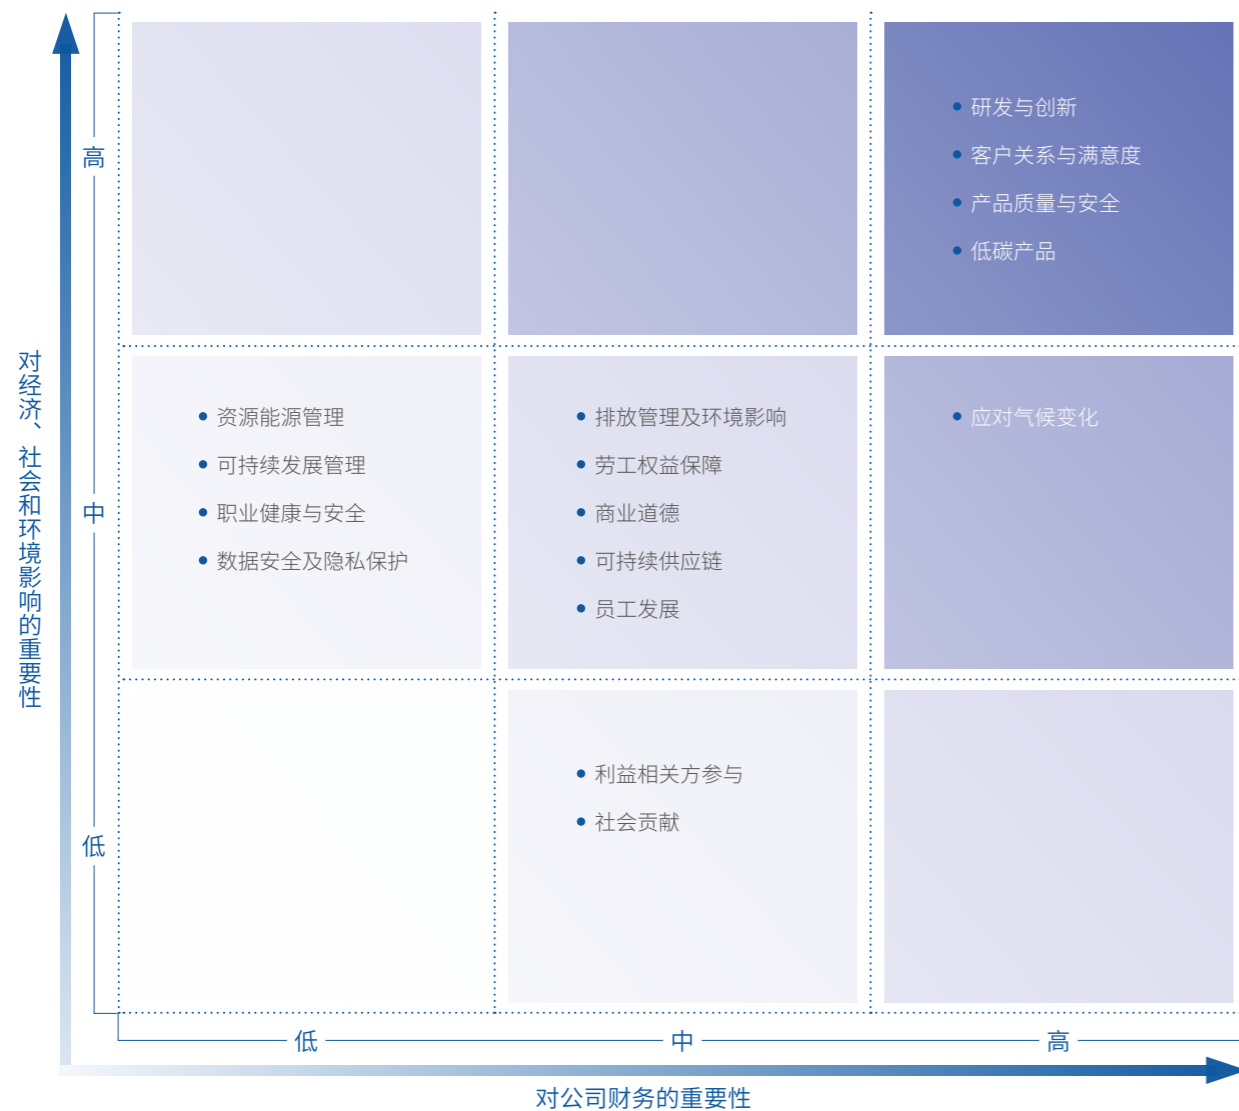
对经济、社会和环境影响的重要性

高

中

低

• 研发与创新
• 客户关系与满意度
• 产品质量与安全
• 低碳产品

• 资源能源管理
• 可持续发展管理
• 职业健康与安全
• 数据安全及隐私保护

• 排放管理及环境影响
• 劳工权益保障
• 商业道德
• 可持续供应链
• 员工发展

• 应对气候变化

• 利益相关方参与
• 社会贡献

低

中

高

对公司财务的重要性